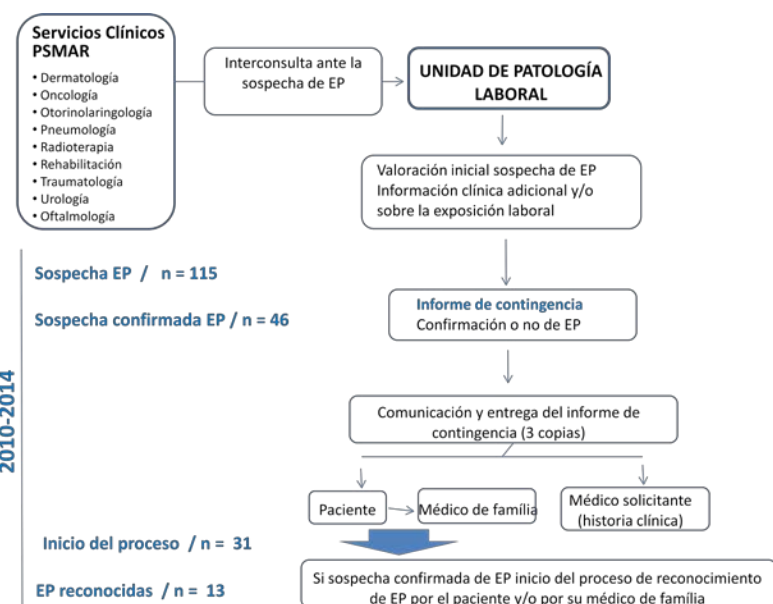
Servicios Clínicos PSMAR
• Dermatología
• Oncología
• Otorinolaringología
• Pneumología
• Radioterapia
• Rehabilitación
• Traumatología
• Urología
• Oftalmología

Interconsulta ante la sospecha de EP

UNIDAD DE PATOLOGÍA LABORAL

Valoración inicial sospecha de EP
Información clínica adicional y/o sobre la exposición laboral

2010-2014

Sospecha EP / n = 115

Sospecha confirmada EP / n = 46

Informe de contingencia
Confirmación o no de EP

Comunicación y entrega del informe de contingencia (3 copias)

Paciente

Médico de familia

Médico solicitante (historia clínica)

Inicio del proceso / n = 31

EP reconocidas / n = 13

Si sospecha confirmada de EP inicio del proceso de reconocimiento de EP por el paciente y/o por su médico de familia